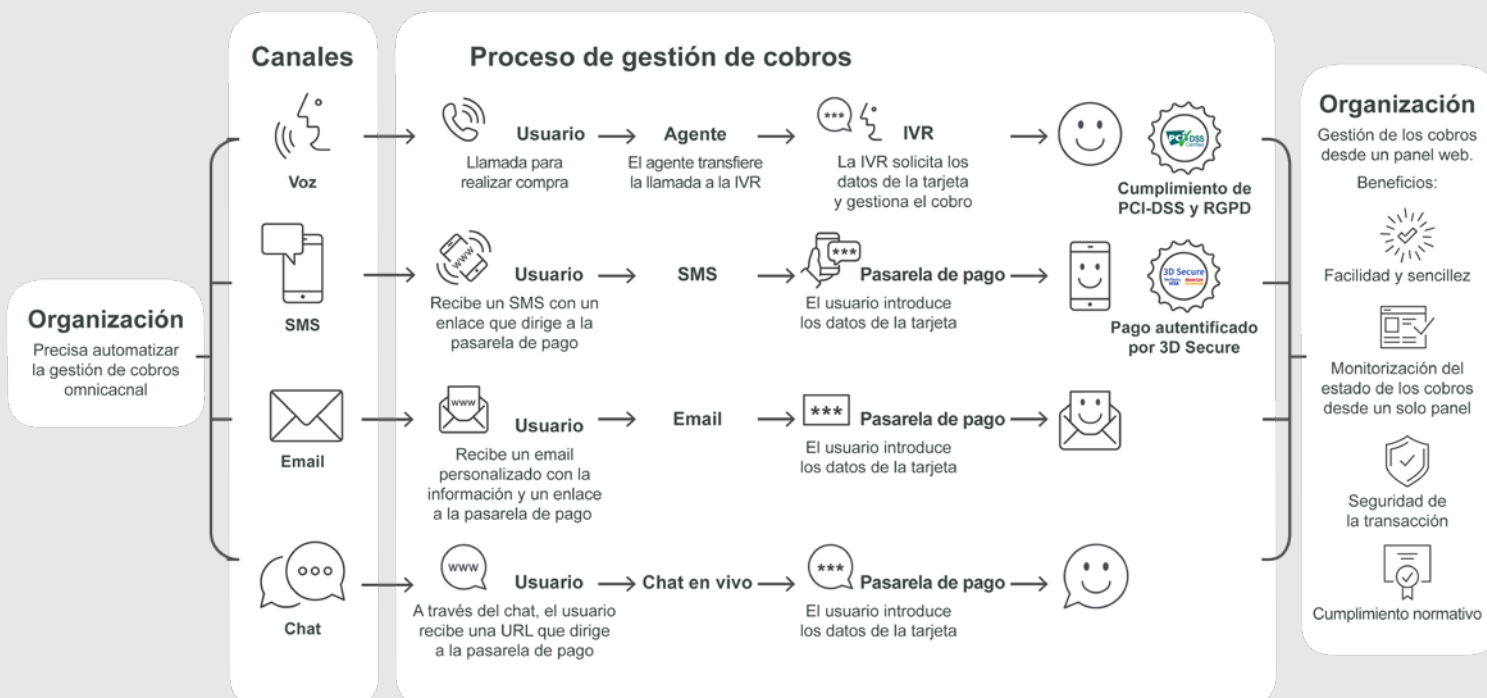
Organización

Precisa automatizar la gestión de cobros omnicacnal

Canales

Voz

SMS

Email

Chat

Proceso de gestión de cobros

Usuario → Agente → IVR →

Llamada para realizar compra

El agente transfiere la llamada a la IVR

La IVR solicita los datos de la tarjeta y gestiona el cobro

PCI DSS

Cumplimiento de PCI-DSS y RGPD

www

Usuario → SMS → *** Pasarela de pago →

Recibe un SMS con un enlace que dirige a la pasarela de pago

El usuario introduce los datos de la tarjeta

3D Secure

Pago autentificado por 3D Secure

www

Usuario → Email → *** Pasarela de pago →

Recibe un email personalizado con la información y un enlace a la pasarela de pago

El usuario introduce los datos de la tarjeta

www

Usuario → Chat en vivo → *** Pasarela de pago →

A través del chat, el usuario recibe una URL que dirige a la pasarela de pago

El usuario introduce los datos de la tarjeta

Organización

Gestión de los cobros desde un panel web.

Beneficios:

Facilidad y sencillez

Monitorización del estado de los cobros desde un solo panel

Seguridad de la transacción

Cumplimiento normativo